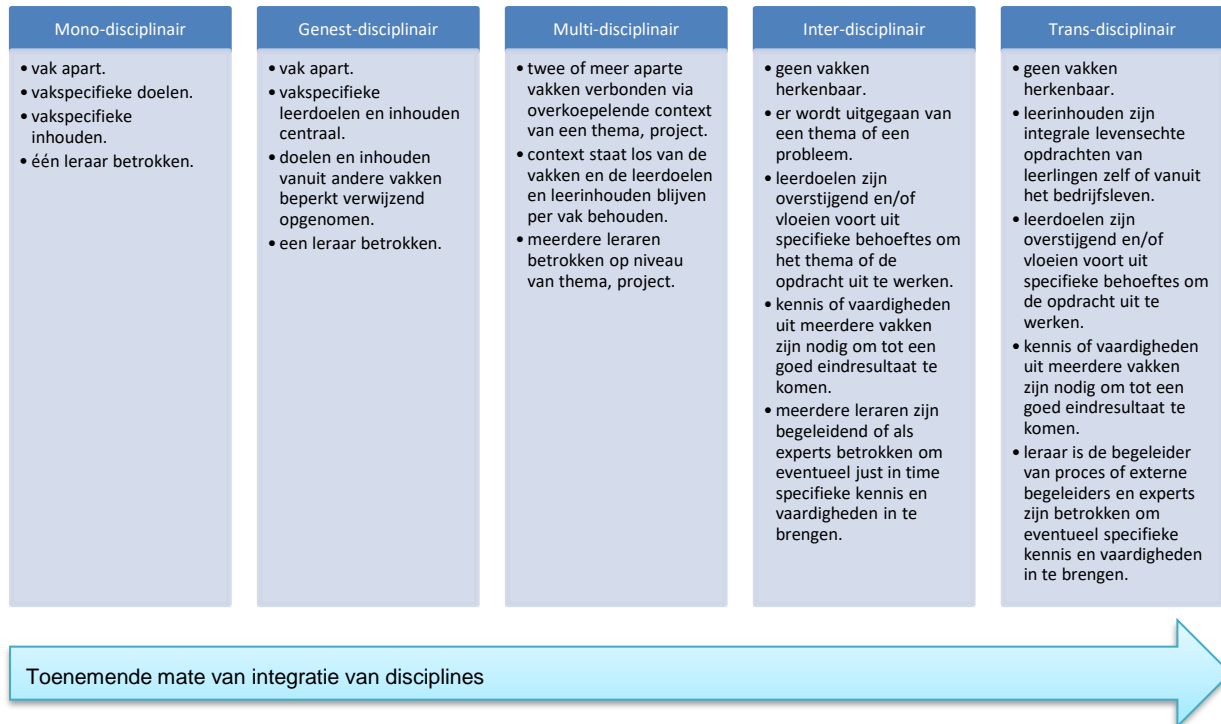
Mono-disciplinair

- vak apart.
- vakspecifieke doelen.
- vakspecifieke inhouden.
- één leraar betrokken.

Genest-disciplinair

- vak apart.
- vakspecifieke leerdoelen en inhouden centraal.
- doelen en inhouden vanuit andere vakken beperkt verwijzend opgenomen.
- een leraar betrokken.

Multi-disciplinair

- twee of meer aparte vakken verbonden via overkoepelende context van een thema, project.
- context staat los van de vakken en de leerdoelen en leerinhouden blijven per vak behouden.
- meerdere leraren betrokken op niveau van thema, project.

Inter-disciplinair

- geen vakken herkenbaar.
- er wordt uitgegaan van een thema of een probleem.
- leerdoelen zijn overstijgend en/of vloeien voort uit specifieke behoeftes om het thema of de opdracht uit te werken.
- kennis of vaardigheden uit meerdere vakken zijn nodig om tot een goed eindresultaat te komen.
- meerdere leraren zijn begeleidend of als experts betrokken om eventueel just in time specifieke kennis en vaardigheden in te brengen.

Trans-disciplinair

- geen vakken herkenbaar.
- leerinhouden zijn integrale levensechte opdrachten van leerlingen zelf of vanuit het bedrijfsleven.
- leerdoelen zijn overstijgend en/of vloeien voort uit specifieke behoeftes om de opdracht uit te werken.
- kennis of vaardigheden uit meerdere vakken zijn nodig om tot een goed eindresultaat te komen.
- leraar is de begeleider van proces of externe begeleiders en experts zijn betrokken om eventueel specifieke kennis en vaardigheden in te brengen.

Toenemende mate van integratie van disciplines